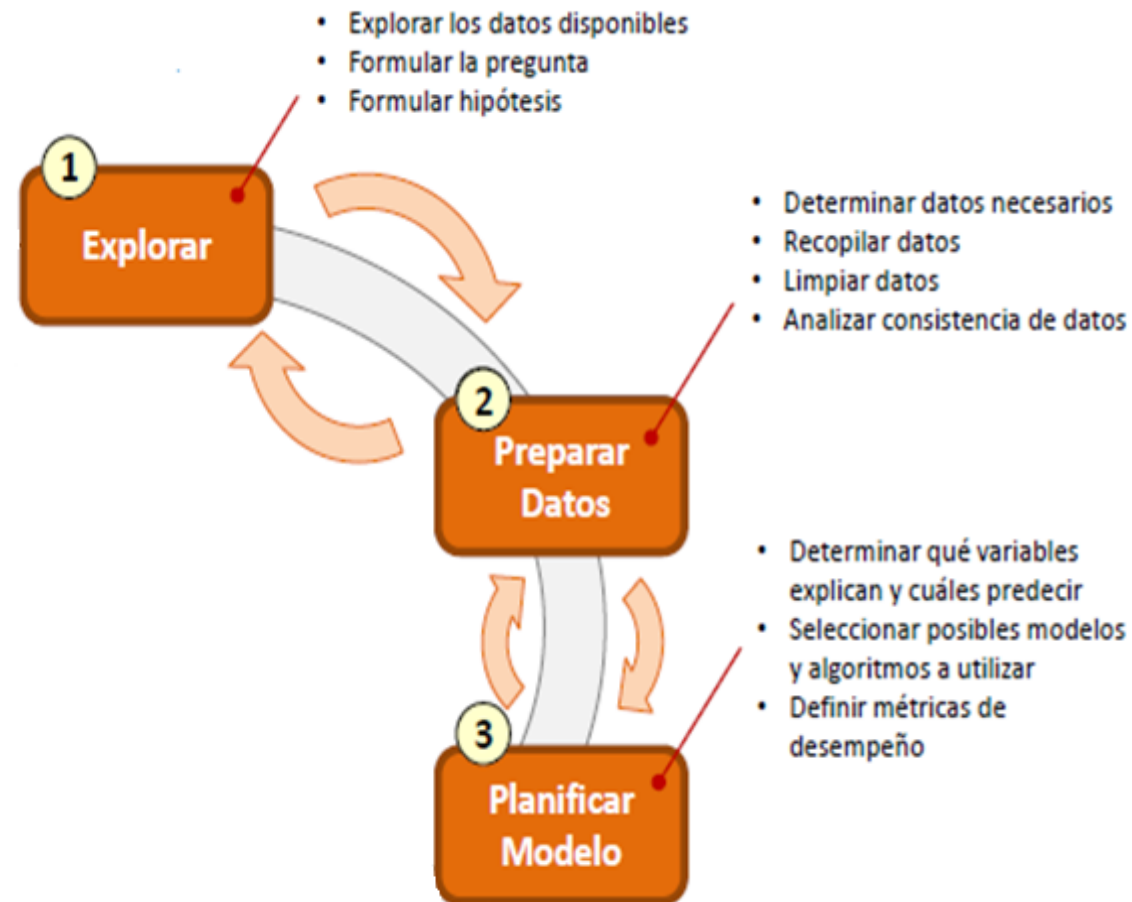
- Explorar los datos disponibles
- Formular la pregunta
- Formular hipótesis

1
Explorar

- Determinar datos necesarios
- Recopilar datos
- Limpiar datos
- Analizar consistencia de datos

2
Preparar Datos

- Determinar qué variables explican y cuáles predecir
- Seleccionar posibles modelos y algoritmos a utilizar
- Definir métricas de desempeño

3
Planificar Modelo